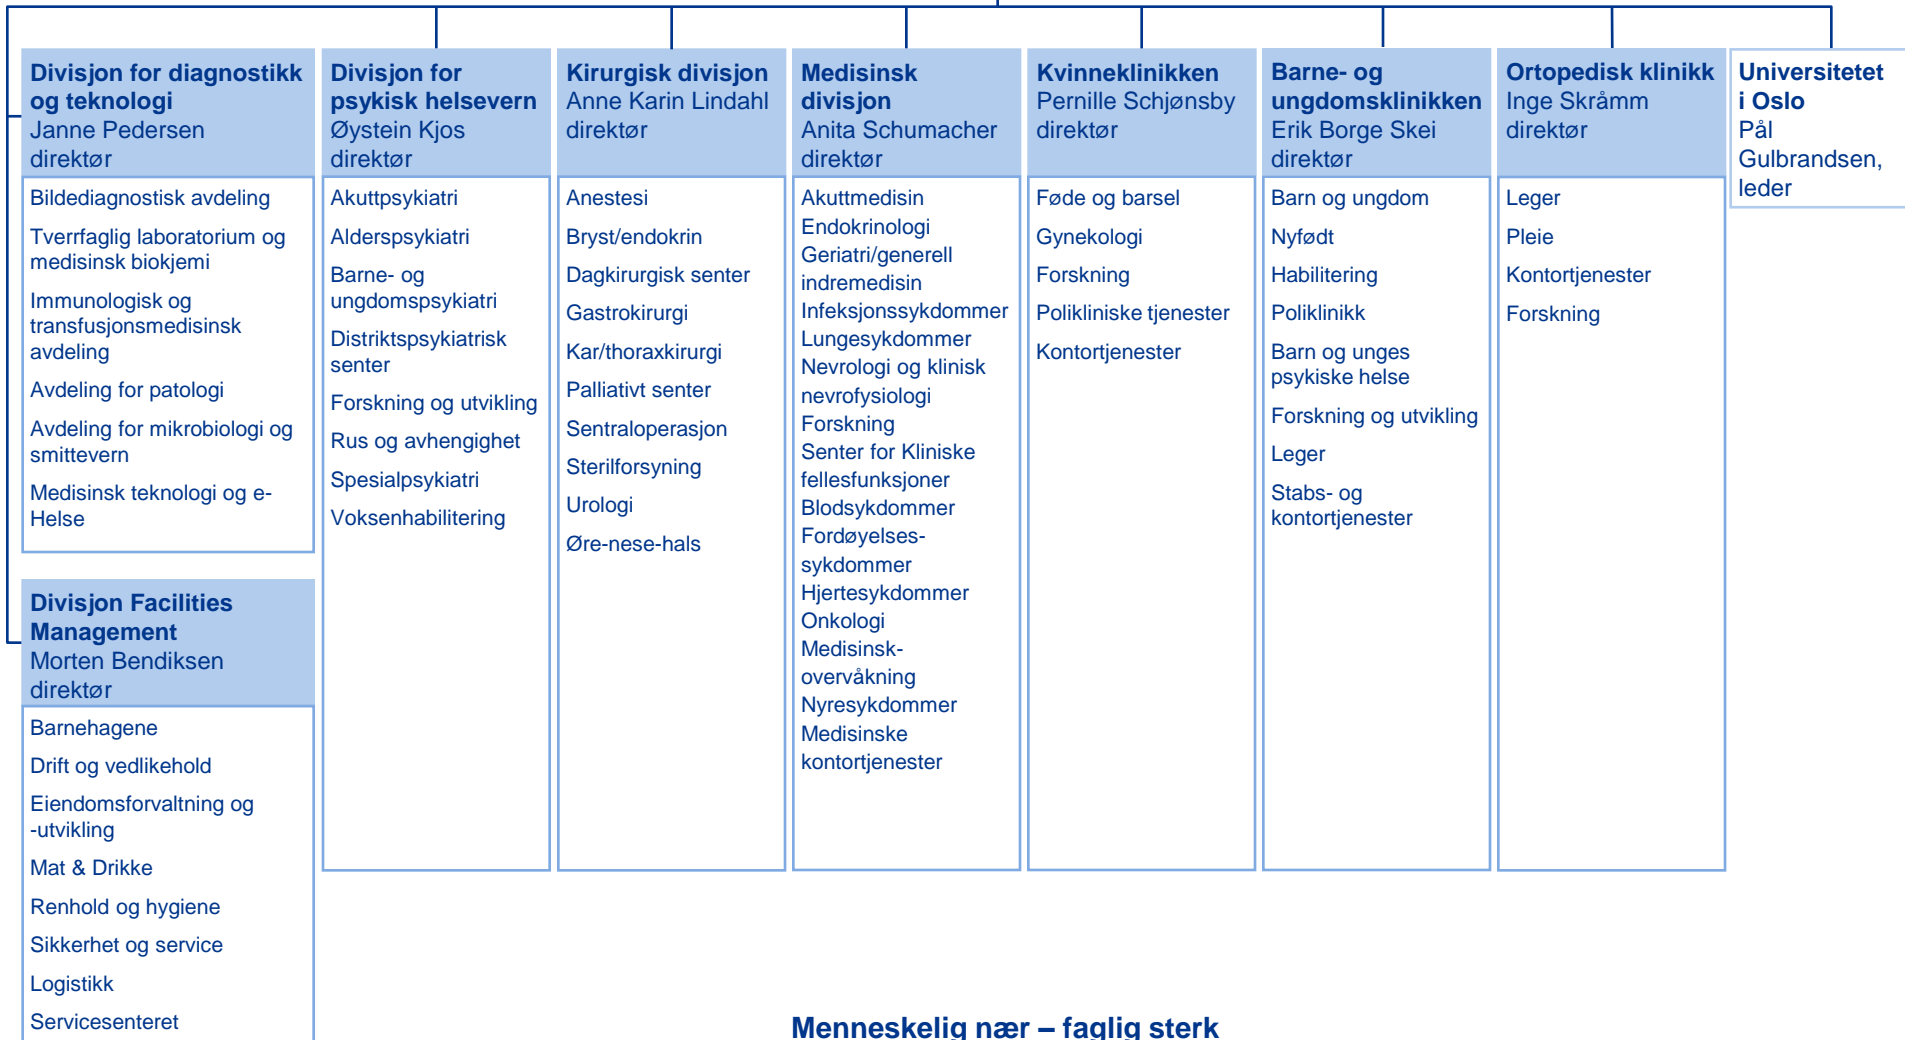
Divisjon for diagnostikk og teknologi
Janne Pedersen
direktør

Bildediagnostisk avdeling

Tverrfaglig laboratorium og medisinsk biokjemi

Immunologisk og transfusjonsmedisinsk avdeling

Avdeling for patologi

Avdeling for mikrobiologi og smittevern

Medisinsk teknologi og e-Helse

Divisjon Facilities Management
Morten Bendiksen
direktør

Barnehagene

Drift og vedlikehold

Eiendomsforvaltning og -utvikling

Mat & Drikke

Renhold og hygiene

Sikkerhet og service

Logistikk

Servicesenteret

Divisjon for psykisk helsevern
Øystein Kjos
direktør

Akuttpsykiatri

Alderspsykiatri

Barne- og ungdomspsykiatri

Distriktspsykiatrisk senter

Forskning og utvikling

Rus og avhengighet

Spesialpsykiatri

Voksenhabilitering

Kirurgisk divisjon
Anne Karin Lindahl
direktør

Anestesi

Bryst/endokrin

Dagkirurgisk senter

Gastrokirurgi

Kar/thoraxkirurgi

Palliativt senter

Sentraloperasjon

Sterilforsyning

Urologi

Øre-nese-hals

Medisinsk divisjon
Anita Schumacher
direktør

Akuttmedisin
Endokrinologi
Geriatri/generell indremedisin
Infeksjonssykdommer
Lungesykdommer
Nevrologi og klinisk nevrofysiologi
Forskning
Senter for Kliniske fellesfunksjoner
Blodsykdommer
Fordøyelses-sykdommer
Hjertesykdommer
Onkologi
Medisinsk-overvåkning
Nyresykdommer
Medisinske kontortjenester

Kvinneklinikken
Pernille Schjønsby
direktør

Føde og barsel

Gynekologi

Forskning

Polikliniske tjenester

Kontortjenester

Barne- og ungdomsklinikken
Erik Borge Skei
direktør

Barn og ungdom

Nyfødt

Habilitering

Poliklinikk

Barn og unges psykiske helse

Forskning og utvikling

Leger

Stabs- og kontortjenester

Ortopedisk klinikk
Inge Skråmm
direktør

Leger

Pleie

Kontortjenester

Forskning

Universitetet i Oslo
Pål Gulbrandsen, leder

Menneskelig nær – faglig sterk